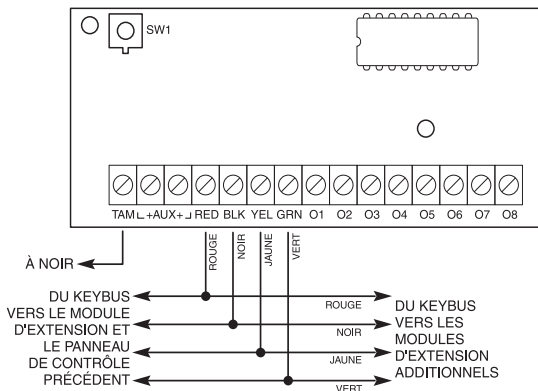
SW1

TAM – AUX + RED BLK YEL GRN O1 O2 O3 O4 O5 O6 O7 O8

À NOIR

ROUGE NOIR JAUNE VERT

DU KEYBUS VERS LE MODULE D'EXTENSION ET LE PANNEAU DE CONTRÔLE PRÉCÉDENT

ROUGE
NOIR
JAUNE
VERT

DU KEYBUS VERS LES MODULES D'EXTENSION ADDITIONNELS